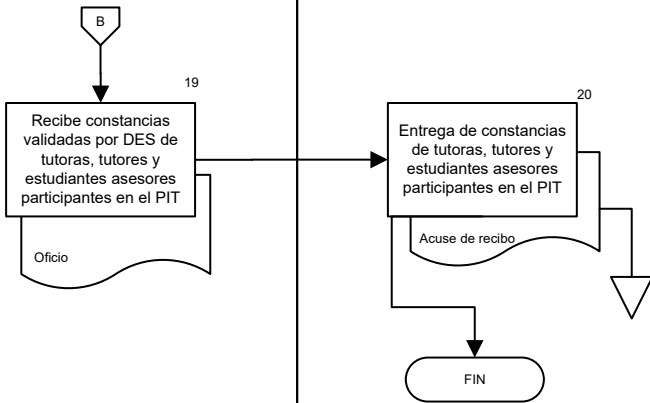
B

19

Recibe constancias validadas por DES de tutoras, tutores y estudiantes asesores participantes en el PIT

Oficio

20

Entrega de constancias de tutoras, tutores y estudiantes asesores participantes en el PIT

Acuse de recibo

FIN